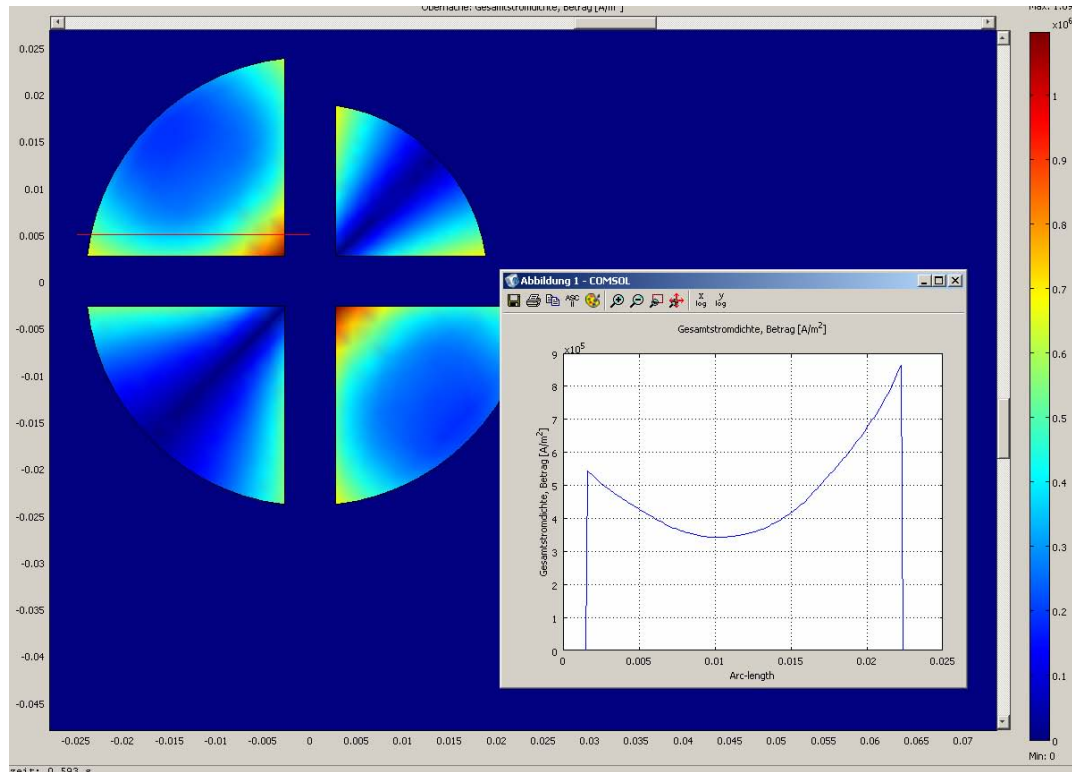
Oberfläche: Gesamtstromdichte, Betrag [A/m²]

Max: 1.09

$x10^6$

1
0.9
0.8
0.7
0.6
0.5
0.4
0.3
0.2
0.1
0

Min: 0

0.025
0.02
0.015
0.01
0.005
0
-0.005
-0.01
-0.015
-0.02
-0.025
-0.03
-0.035
-0.04
-0.045

-0.025 -0.02 -0.015 -0.01 -0.005 0 0.005 0.01 0.015 0.02 0.025 0.03 0.035 0.04 0.045 0.05 0.055 0.06 0.065 0.07

Abbildung 1 - COMSOL

x log y log

Gesamtstromdichte, Betrag [A/m²]

$x10^5$

9
8
7
6
5
4
3
2
1
0

Gesamtstromdichte, Betrag [A/m²]

0 0.005 0.01 0.015 0.02 0.025

Arc-length

Zeit: 0.593 s